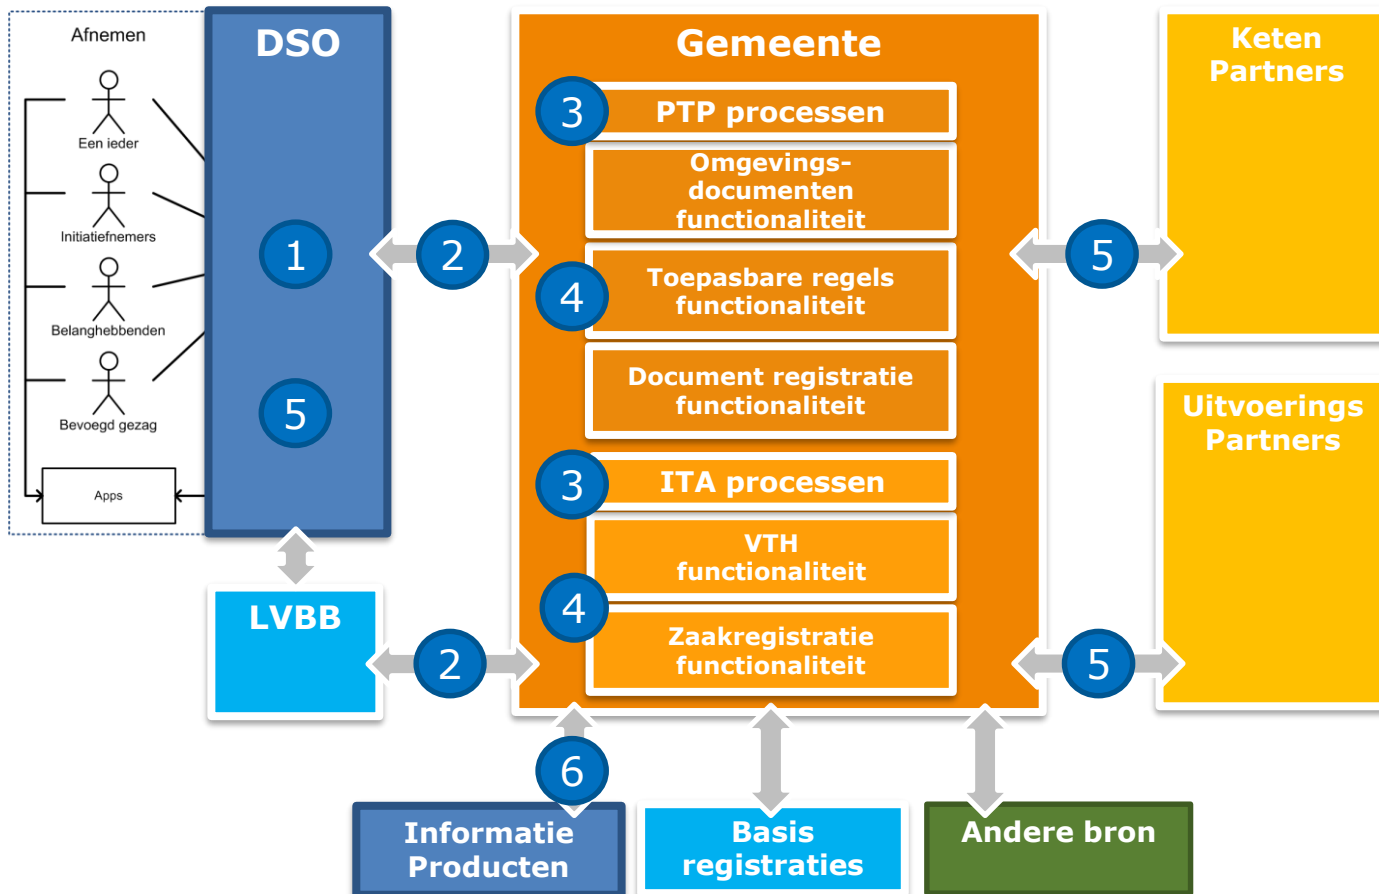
Afnemen

Een ieder

Initiatiefnemers

Belanghebbenden

Bevoegd gezag

Apps

DSO

1

5

2

LVBB

2

Gemeente

3

PTP processen

Omgevings-documenten functionaliteit

4

Toepasbare regels functionaliteit

Document registratie functionaliteit

3

ITA processen

VTH functionaliteit

4

Zaakregistratie functionaliteit

5

5

Keten Partners

Uitvoerings Partners

6

Informatie Producten

Basis registraties

Andere bron